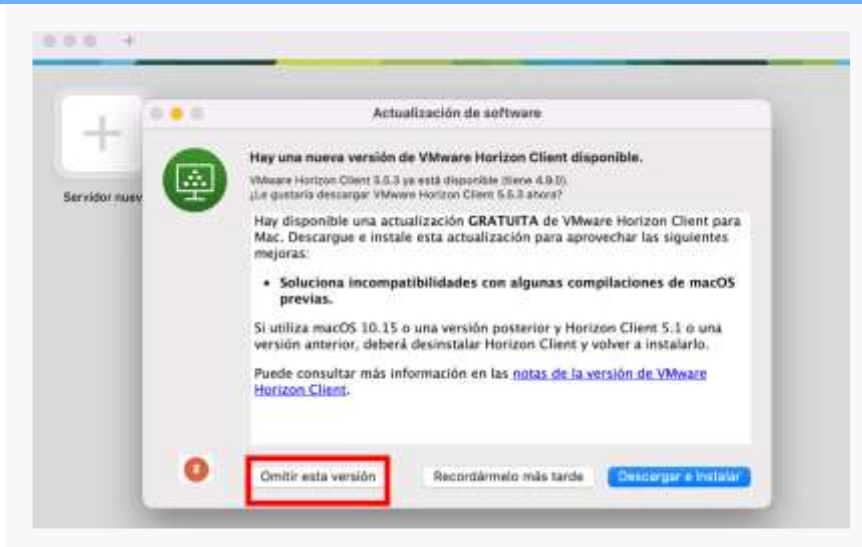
Servidor nuev

Actualización de software

Hay una nueva versión de VMware Horizon Client disponible.

VMware Horizon Client 5.5.3 ya está disponible (tiene 4.9.0). ¿Le gustaría descargar VMware Horizon Client 5.5.3 ahora?

Hay disponible una actualización GRATUITA de VMware Horizon Client para Mac. Descargue e instale esta actualización para aprovechar las siguientes mejoras:

• Soluciona incompatibilidades con algunas compilaciones de macOS previas.

Si utiliza macOS 10.15 o una versión posterior y Horizon Client 5.1 o una versión anterior, deberá desinstalar Horizon Client y volver a instalarlo.

Puede consultar más información en las notas de la versión de VMware Horizon Client.

Omitir esta versión

Recordármelo más tarde

Descargar e instalar